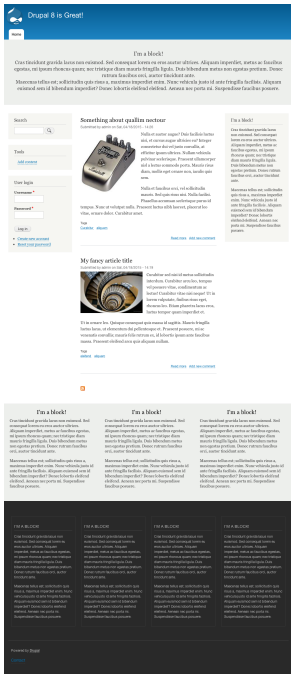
Drupal 8 is Great!

Home

I'm a block!

Cras tincidunt gravida lacus non euismod. Sed consequat lorem eu eros auctor ultrices. Aliquam imperdiet, metus ac faucibus egestas, mi ipsum rhoncus quam; nec tristique diam mauris fringilla ligula. Duis bibendum metus nec egestas pretium. Donec rutrum faucibus orci, auctor tincidunt ante.

Maecenas tellus est, sollicitudin quis risus a, maximus imperdiet ante. Nunc vehicula justo id ante fringilla facilisis. Aliquam euismod sem id bibendum imperdiet? Donec lobortis eleifend eleifend. Aenean nec porta mi. Suspendisse faucibus posuere.

Search

Tools

Add content

User login

Username *

Password *

Log in

Create new account
Reset your password

Something about quilts noctour
Submitted by admin on Sat, 04/18/2015 - 14:49

Nulla et sapien nisi sagittis quis? Duis facilisis luctus nisl, et rutrum augue ultrices vel tempus consectetur dui vel justo convallis, at efficitur ipsum ultrices. Nullam vehicula pulvinar scelerisque. Praesent efficitur est nisl a lorem commodo porta. Aliquam mollis diam, mollis eget ornare non, iaculis quis nunc.

Nulla et faucibus orci, id sollicitudin mauris. Sed quis urna nisi. Nulla facilisi. Phasellus accumsan scelerisque purus id tempus. Nunc et volutpat nulla. Praesent luctus nibh laoreet, placerat leo vitae, ornare dolor. Curabitur amet.

Tags
Cassette   albums

Read more   Add new comment

My fancy article title
Submitted by admin on Sat, 04/18/2015 - 14:48

Curabitur eleifend metus sollicitudin interdum. Curabitur arcu leo, tempus vel posuere vitae, condimentum ac lorem? Curabitur vitae nisi augue! Ut in luctus vulputate. Nullam risus eget, rhoncus leo. Etiam pharetra lacus urna, luctus tempor quam imperdiet et.

Ut in ornare leo. Quisque consequat quis massa id sagittis. Mauris fringilla luctus lacus, ac elementum dui pellentesque et. Praesent posuere, eros sit amet hendrerit hendrerit, odio dui tincidunt nisl, sit amet vehicula massa. Praesent eleifend arcu quis aliquam nullam.

Tags
stairs
Cassette

Read more   Add new comment

I'm a block!

Cras tincidunt gravida lacus non euismod. Sed consequat lorem eu eros auctor ultrices. Aliquam imperdiet, metus ac faucibus egestas, mi ipsum rhoncus quam; nec tristique diam mauris fringilla ligula. Duis bibendum metus nec egestas pretium. Donec rutrum faucibus orci, auctor tincidunt ante.

Maecenas tellus est, sollicitudin quis risus a, maximus imperdiet ante. Nunc vehicula justo id ante fringilla facilisis. Aliquam euismod sem id bibendum imperdiet? Donec lobortis eleifend eleifend. Aenean nec porta mi. Suspendisse faucibus posuere.

I'm a block!

Cras tincidunt gravida lacus non euismod. Sed consequat lorem eu eros auctor ultrices. Aliquam imperdiet, metus ac faucibus egestas, mi ipsum rhoncus quam; nec tristique diam mauris fringilla ligula. Duis bibendum metus nec egestas pretium. Donec rutrum faucibus orci, auctor tincidunt ante.

Maecenas tellus est, sollicitudin quis risus a, maximus imperdiet ante. Nunc vehicula justo id ante fringilla facilisis. Aliquam euismod sem id bibendum imperdiet? Donec lobortis eleifend eleifend. Aenean nec porta mi. Suspendisse faucibus posuere.

I'm a block!

Cras tincidunt gravida lacus non euismod. Sed consequat lorem eu eros auctor ultrices. Aliquam imperdiet, metus ac faucibus egestas, mi ipsum rhoncus quam; nec tristique diam mauris fringilla ligula. Duis bibendum metus nec egestas pretium. Donec rutrum faucibus orci, auctor tincidunt ante.

Maecenas tellus est, sollicitudin quis risus a, maximus imperdiet ante. Nunc vehicula justo id ante fringilla facilisis. Aliquam euismod sem id bibendum imperdiet? Donec lobortis eleifend eleifend. Aenean nec porta mi. Suspendisse faucibus posuere.

I'm a block!

Cras tincidunt gravida lacus non euismod. Sed consequat lorem eu eros auctor ultrices. Aliquam imperdiet, metus ac faucibus egestas, mi ipsum rhoncus quam; nec tristique diam mauris fringilla ligula. Duis bibendum metus nec egestas pretium. Donec rutrum faucibus orci, auctor tincidunt ante.

Maecenas tellus est, sollicitudin quis risus a, maximus imperdiet ante. Nunc vehicula justo id ante fringilla facilisis. Aliquam euismod sem id bibendum imperdiet? Donec lobortis eleifend eleifend. Aenean nec porta mi. Suspendisse faucibus posuere.

I'M A BLOCK

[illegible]

I'M A BLOCK

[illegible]

I'M A BLOCK

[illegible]

I'M A BLOCK

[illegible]

Powered by Drupal